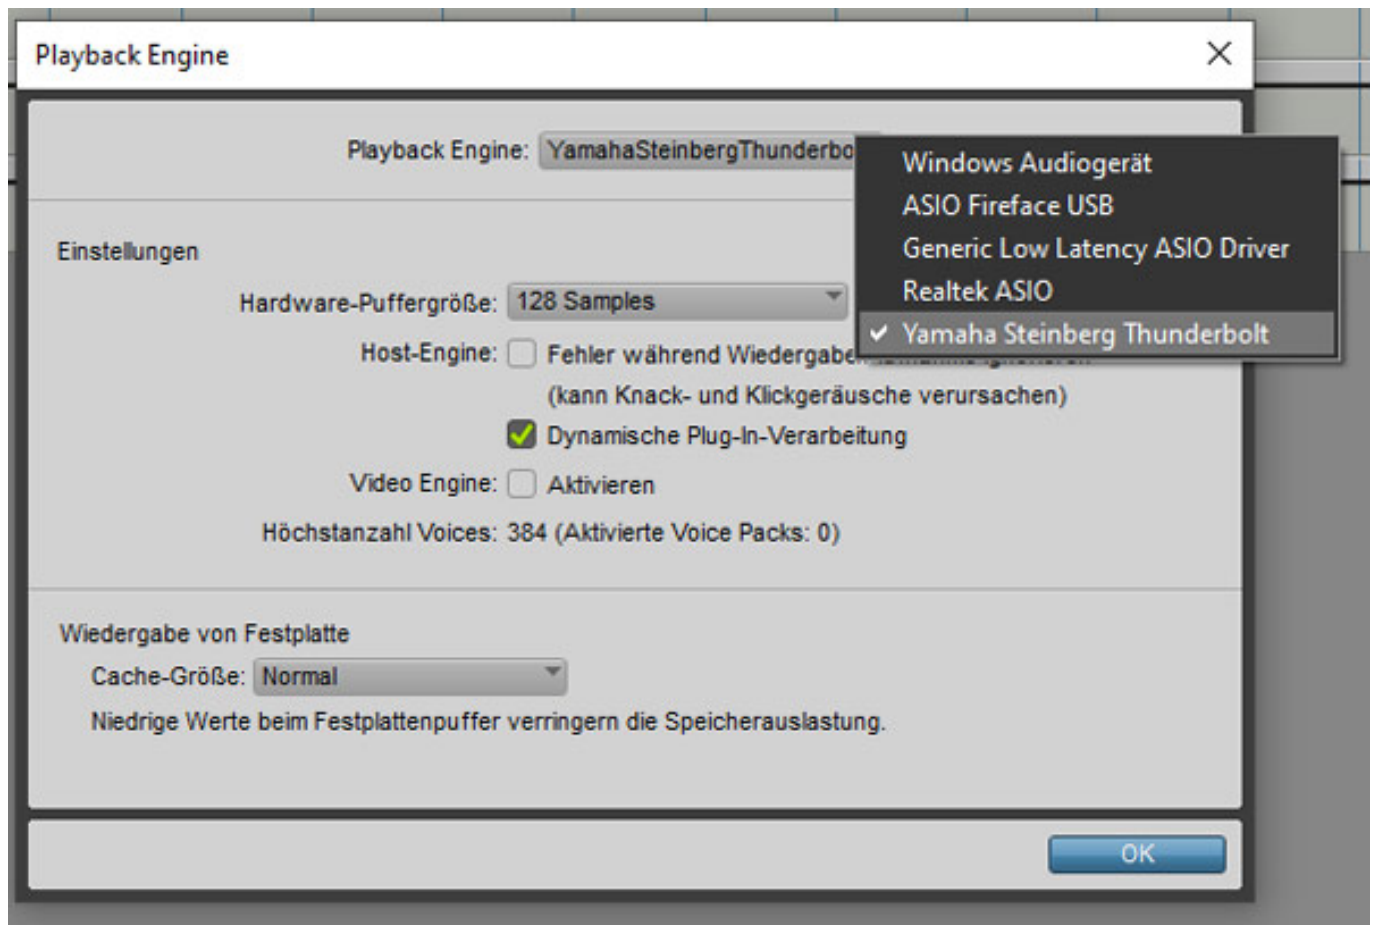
Playback Engine

Playback Engine: YamahaSteinbergThunderbo

Windows Audiogerät
ASIO Fireface USB
Generic Low Latency ASIO Driver
Realtek ASIO
✔ Yamaha Steinberg Thunderbolt

Einstellungen

Hardware-Puffergröße: 128 Samples

Host-Engine: Fehler während Wiedergabe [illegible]
(kann Knack- und Klickgeräusche verursachen)

Dynamische Plug-In-Verarbeitung

Video Engine: Aktivieren

Höchstanzahl Voices: 384 (Aktivierte Voice Packs: 0)

Wiedergabe von Festplatte

Cache-Größe: Normal

Niedrige Werte beim Festplattenpuffer verringern die Speicherauslastung.

OK